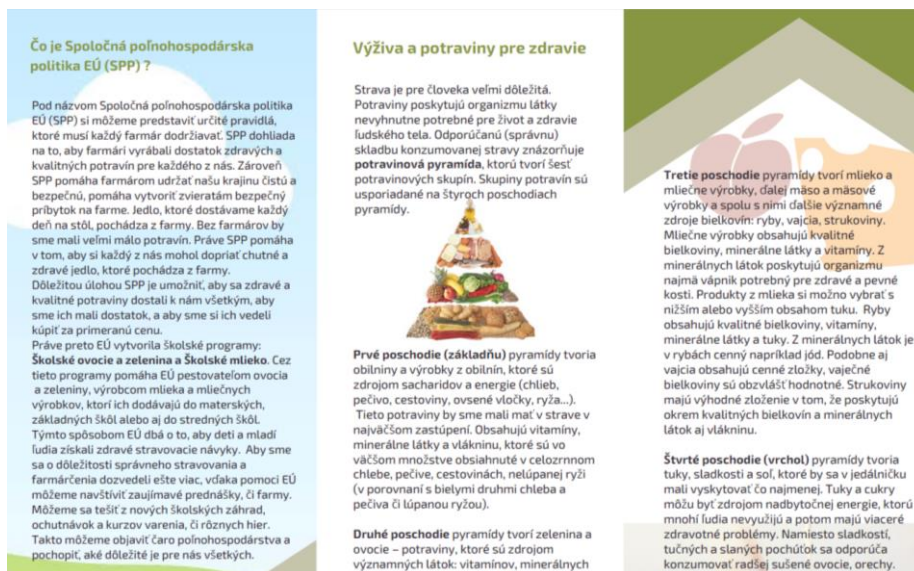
Čo je Spoločná poľnohospodárska politika EÚ (SPP) ?

Pod názvom Spoločná poľnohospodárska politika EÚ (SPP) si môžeme predstaviť určité pravidlá, ktoré musí každý farmár dodržiavať. SPP dohliada na to, aby farmári vyrábali dostatok zdravých a kvalitných potravín pre každého z nás. Zároveň SPP pomáha farmárom udržať našu krajinu čistú a bezpečnú, pomáha vytvoriť zvieratám bezpečný príbytok na farme. Jedlo, ktoré dostávame každý deň na stôl, pochádza z farmy. Bez farmárov by sme mali veľmi málo potravín. Práve SPP pomáha v tom, aby si každý z nás mohol dopriať chutné a zdravé jedlo, ktoré pochádza z farmy.
Dôležitou úlohou SPP je umožniť, aby sa zdravé a kvalitné potraviny dostali k nám všetkým, aby sme ich mali dostatok, a aby sme si ich vedeli kúpiť za primeranú cenu.
Práve preto EÚ vytvorila školské programy: Školské ovocie a zelenina a Školské mlieko. Cez tieto programy pomáha EÚ pestovateľom ovocia a zeleniny, výrobcom mlieka a mliečnych výrobkov, ktorí ich dodávajú do materských, základných škôl alebo aj do stredných škôl. Týmto spôsobom EÚ dbá o to, aby deti a mladí ľudia získali zdravé stravovacie návyky. Aby sme sa o dôležitosti správneho stravovania a farmárčenia dozvedeli ešte viac, vďaka pomoci EÚ môžeme navštíviť zaujímavé prednášky, či farmy. Môžeme sa tešiť z nových školských záhrad, ochutnávok a kurzov varenia, či rôznych hier. Takto môžeme objaviť čaro poľnohospodárstva a pochopiť, aké dôležité je pre nás všetkých.

Výživa a potraviny pre zdravie

Strava je pre človeka veľmi dôležitá. Potraviny poskytujú organizmu látky nevyhnutne potrebné pre život a zdravie ľudského tela. Odporúčanú (správnu) skladbu konzumovanej stravy znázorňuje potravinová pyramída, ktorú tvorí šesť potravinových skupín. Skupiny potravín sú usporiadané na štyroch poschodiach pyramídy.

Prvé poschodie (základňu) pyramídy tvoria obilniny a výrobky z obilnín, ktoré sú zdrojom sacharidov a energie (chlieb, pečivo, cestoviny, ovsené vločky, ryža...). Tieto potraviny by sme mali mať v strave v najväčšom zastúpení. Obsahujú vitamíny, minerálne látky a vlákninu, ktoré sú vo väčšom množstve obsiahnuté v celozrnnom chlebe, pečive, cestovinách, nelúpanej ryži (v porovnaní s bielymi druhmi chleba a pečiva či lúpanou ryžou).

Druhé poschodie pyramídy tvorí zelenina a ovocie – potraviny, ktoré sú zdrojom významných látok: vitamínov, minerálnych

Tretie poschodie pyramídy tvorí mlieko a mliečne výrobky, ďalej mäso a mäsové výrobky a spolu s nimi ďalšie významné zdroje bielkovín: ryby, vajcia, strukoviny. Mliečne výrobky obsahujú kvalitné bielkoviny, minerálne látky a vitamíny. Z minerálnych látok poskytujú organizmu najmä vápnik potrebný pre zdravé a pevné kosti. Produkty z mlieka si možno vybrať s nižším alebo vyšším obsahom tuku. Ryby obsahujú kvalitné bielkoviny, vitamíny, minerálne látky a tuky. Z minerálnych látok je v rybách cenný napríklad jód. Podobne aj vajcia obsahujú cenné zložky, vaječné bielkoviny sú obzvlášť hodnotné. Strukoviny majú výhodné zloženie v tom, že poskytujú okrem kvalitných bielkovín a minerálnych látok aj vlákninu.

Štvrté poschodie (vrchol) pyramídy tvoria tuky, sladkosti a soľ, ktoré by sa v jedálničku mali vyskytovať čo najmenej. Tuky a cukry môžu byť zdrojom nadbytočnej energie, ktorú mnohí ľudia nevyužijú a potom majú viaceré zdravotné problémy. Namiesto sladkostí, tučných a slaných pochúťok sa odporúča konzumovať radšej sušené ovocie, orechy.